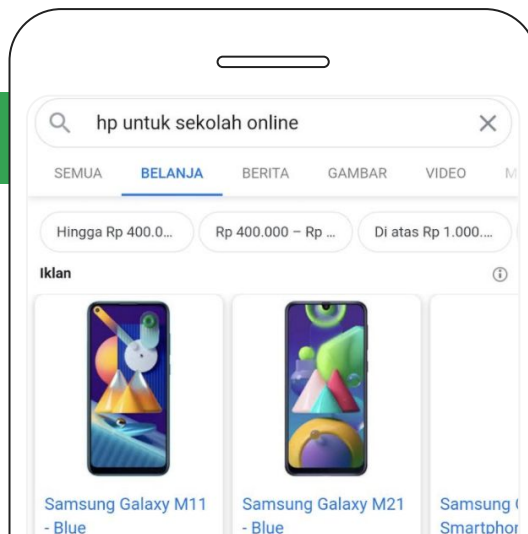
hp untuk sekolah online

SEMUA BELANJA BERITA GAMBAR VIDEO M

Hingga Rp 400.0... Rp 400.000 – Rp ... Di atas Rp 1.000....

Iklan

Samsung Galaxy M11 - Blue

Samsung Galaxy M21 - Blue

Samsung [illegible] Smartphor